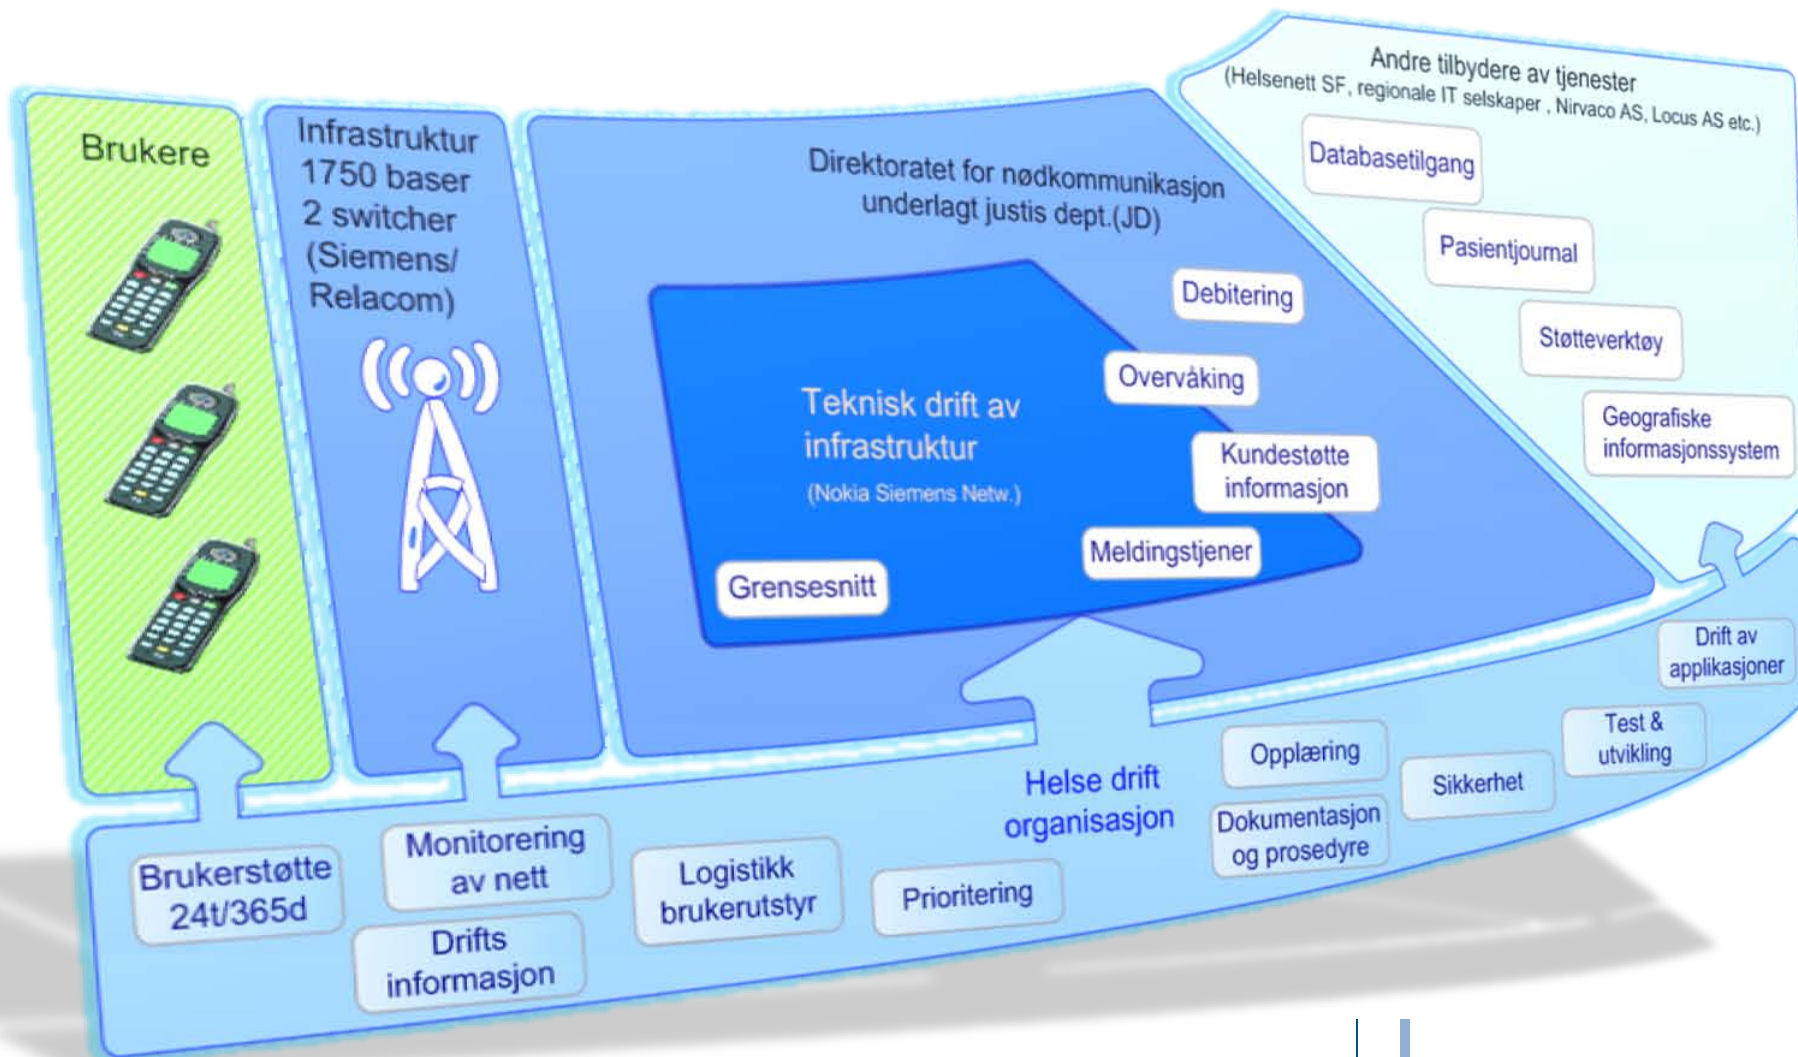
Brukere

Infrastruktur
1750 baser
2 switcher
(Siemens/
Relacom)

Direktoratet for nødkommunikasjon
underlagt justis dept.(JD)

Teknisk drift av
infrastruktur
(Nokia Siemens Netw.)

Debitering

Overvåking

Kundestøtte
informasjon

Meldingstjener

Grensesnitt

Andre tilbydere av tjenester
(Helsenett SF, regionale IT selskaper , Nirvaco AS, Locus AS etc.)

Databasetilgang

Pasientjournal

Støtteverktøy

Geografiske
informasjonssystem

Drift av
applikasjoner

Test &
utvikling

Sikkerhet

Opplæring

Dokumentasjon
og prosedyre

Helse drift
organisasjon

Prioritering

Logistikk
brukerutstyr

Monitorering
av nett

Drifts
informasjon

Brukerstøtte
24t/365d